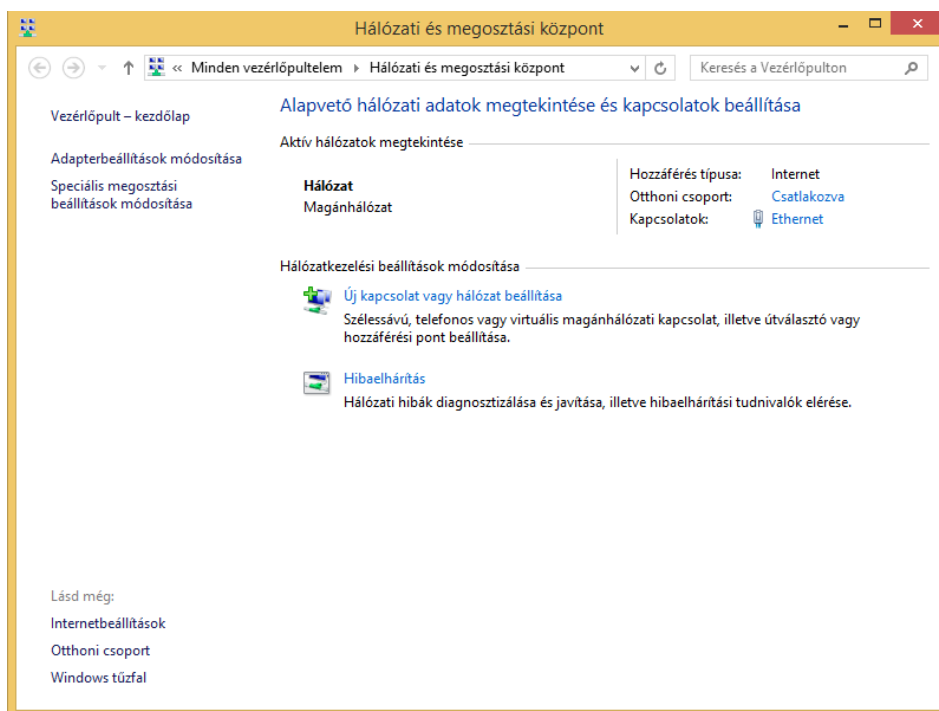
Hálózati és megosztási központ

« Minden vezérlőpultelem ▸ Hálózati és megosztási központ

Keresés a Vezérlőpulton

Vezérlőpult – kezdőlap

Adapterbeállítások módosítása

Speciális megosztási beállítások módosítása

Alapvető hálózati adatok megtekintése és kapcsolatok beállítása

Aktív hálózatok megtekintése

Hálózat
Magánhálózat

Hozzáférés típusa: Internet
Otthoni csoport: Csatlakozva
Kapcsolatok: Ethernet

Hálózatkezelési beállítások módosítása

Új kapcsolat vagy hálózat beállítása
Szélessávú, telefonos vagy virtuális magánhálózati kapcsolat, illetve útválasztó vagy hozzáférési pont beállítása.

Hibaelhárítás
Hálózati hibák diagnosztizálása és javítása, illetve hibaelhárítási tudnivalók elérése.

Lásd még:

Internetbeállítások

Otthoni csoport

Windows tűzfal